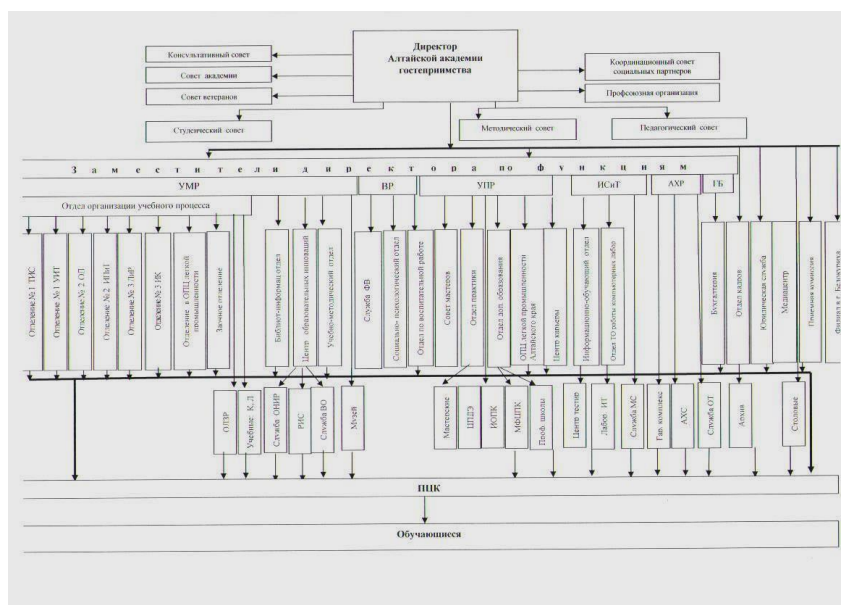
Директор Алтайской академии гостеприимства

Консультативный совет

Совет академии

Совет ветеранов

Студенческий совет

Координационный совет социальных партнеров

Профсоюзная организация

Методический совет

Педагогический совет

З а м е с т и т е л и д и р е к т о р а п о ф у н к ц и я м

УМР

ВР

УПР

ИСиТ

АХР

ГБ

Отдел организации учебного процесса

Отделение № 1 ТИС

Отделение № 1 УИТ

Отделение № 2 ОП

Отделение № 2 ИПиТ

Отделение № 3 ЛиР

Отделение № 3 ИК

Отделение в ОПЦ легкой промышленности

Заочное отделение

Библиотечно-информац отдел

Центр образовательных инноваций

Учебно-методический отдел

Служба ФВ

Социально- психологический отдел

Отдел по воспитательной работе

Совет мастеров

Отдел практики

Отдел доп. образования

ОПЦ легкой промышленности Алтайского края

Центр карьеры

Информационно-обучающий отдел

Отдел ТО работы компьютерных лабор

Бухгалтерия

Отдел кадров

Юридическая служба

Медцентр

Приемная комиссия

Филиал в г. Белокурихе

ОПДР

Учебные К. Л

Служба ОНИР

РИС

Служба ВО

Музей

Мастерские

ШПДЭ

ИОПК

МФЦПК

Проф. школы

Центр тестир

Лабор ИТ

Служба МС

Гар. комплекс

АХС

Служба ОТ

Архив

Столовые

ПЦК

Обучающиеся